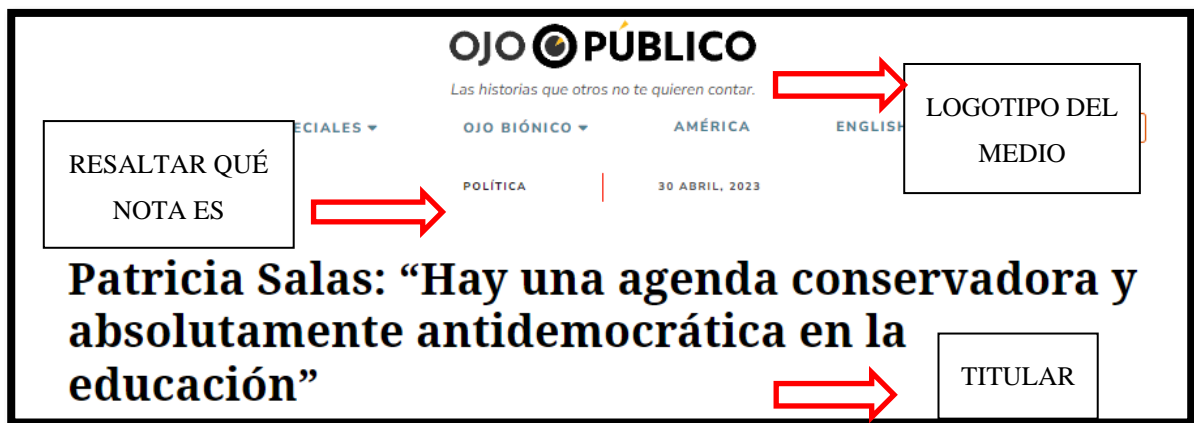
OJO PÚBLICO

Las historias que otros no te quieren contar.

LOGOTIPO DEL MEDIO

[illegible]ECIALES ▾ OJO BIÓNICO ▾ AMÉRICA ENGLISH

RESALTAR QUÉ NOTA ES

POLÍTICA 30 ABRIL, 2023

Patricia Salas: “Hay una agenda conservadora y absolutamente antidemocrática en la educación”

TITULAR